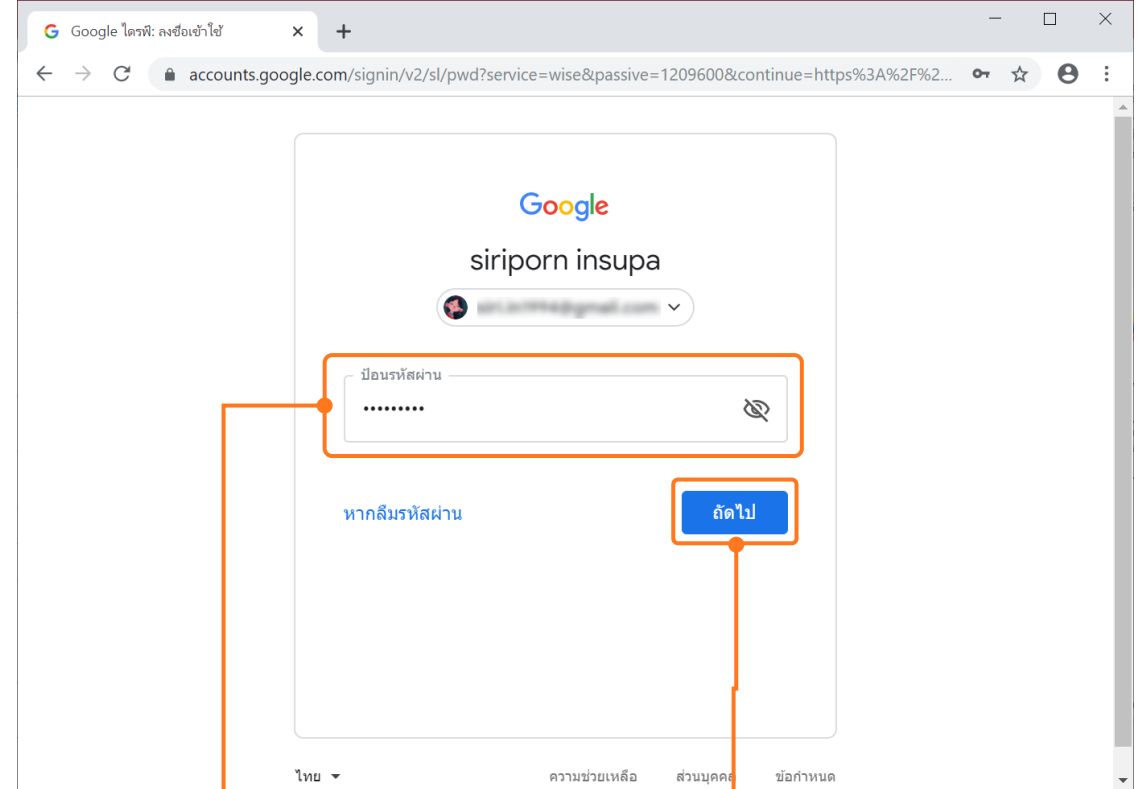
Google ไดรฟ์: ลงชื่อเข้าใช้

accounts.google.com/signin/v2/sl/pwd?service=wise&passive=1209600&continue=https%3A%2F%2...

Google

siriporn insupa

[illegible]

ป้อนรหัสผ่าน

•••••••••

หากลืมรหัสผ่าน

ถัดไป

ไทย

ความช่วยเหลือ

ส่วนบุคคล

ข้อกำหนด